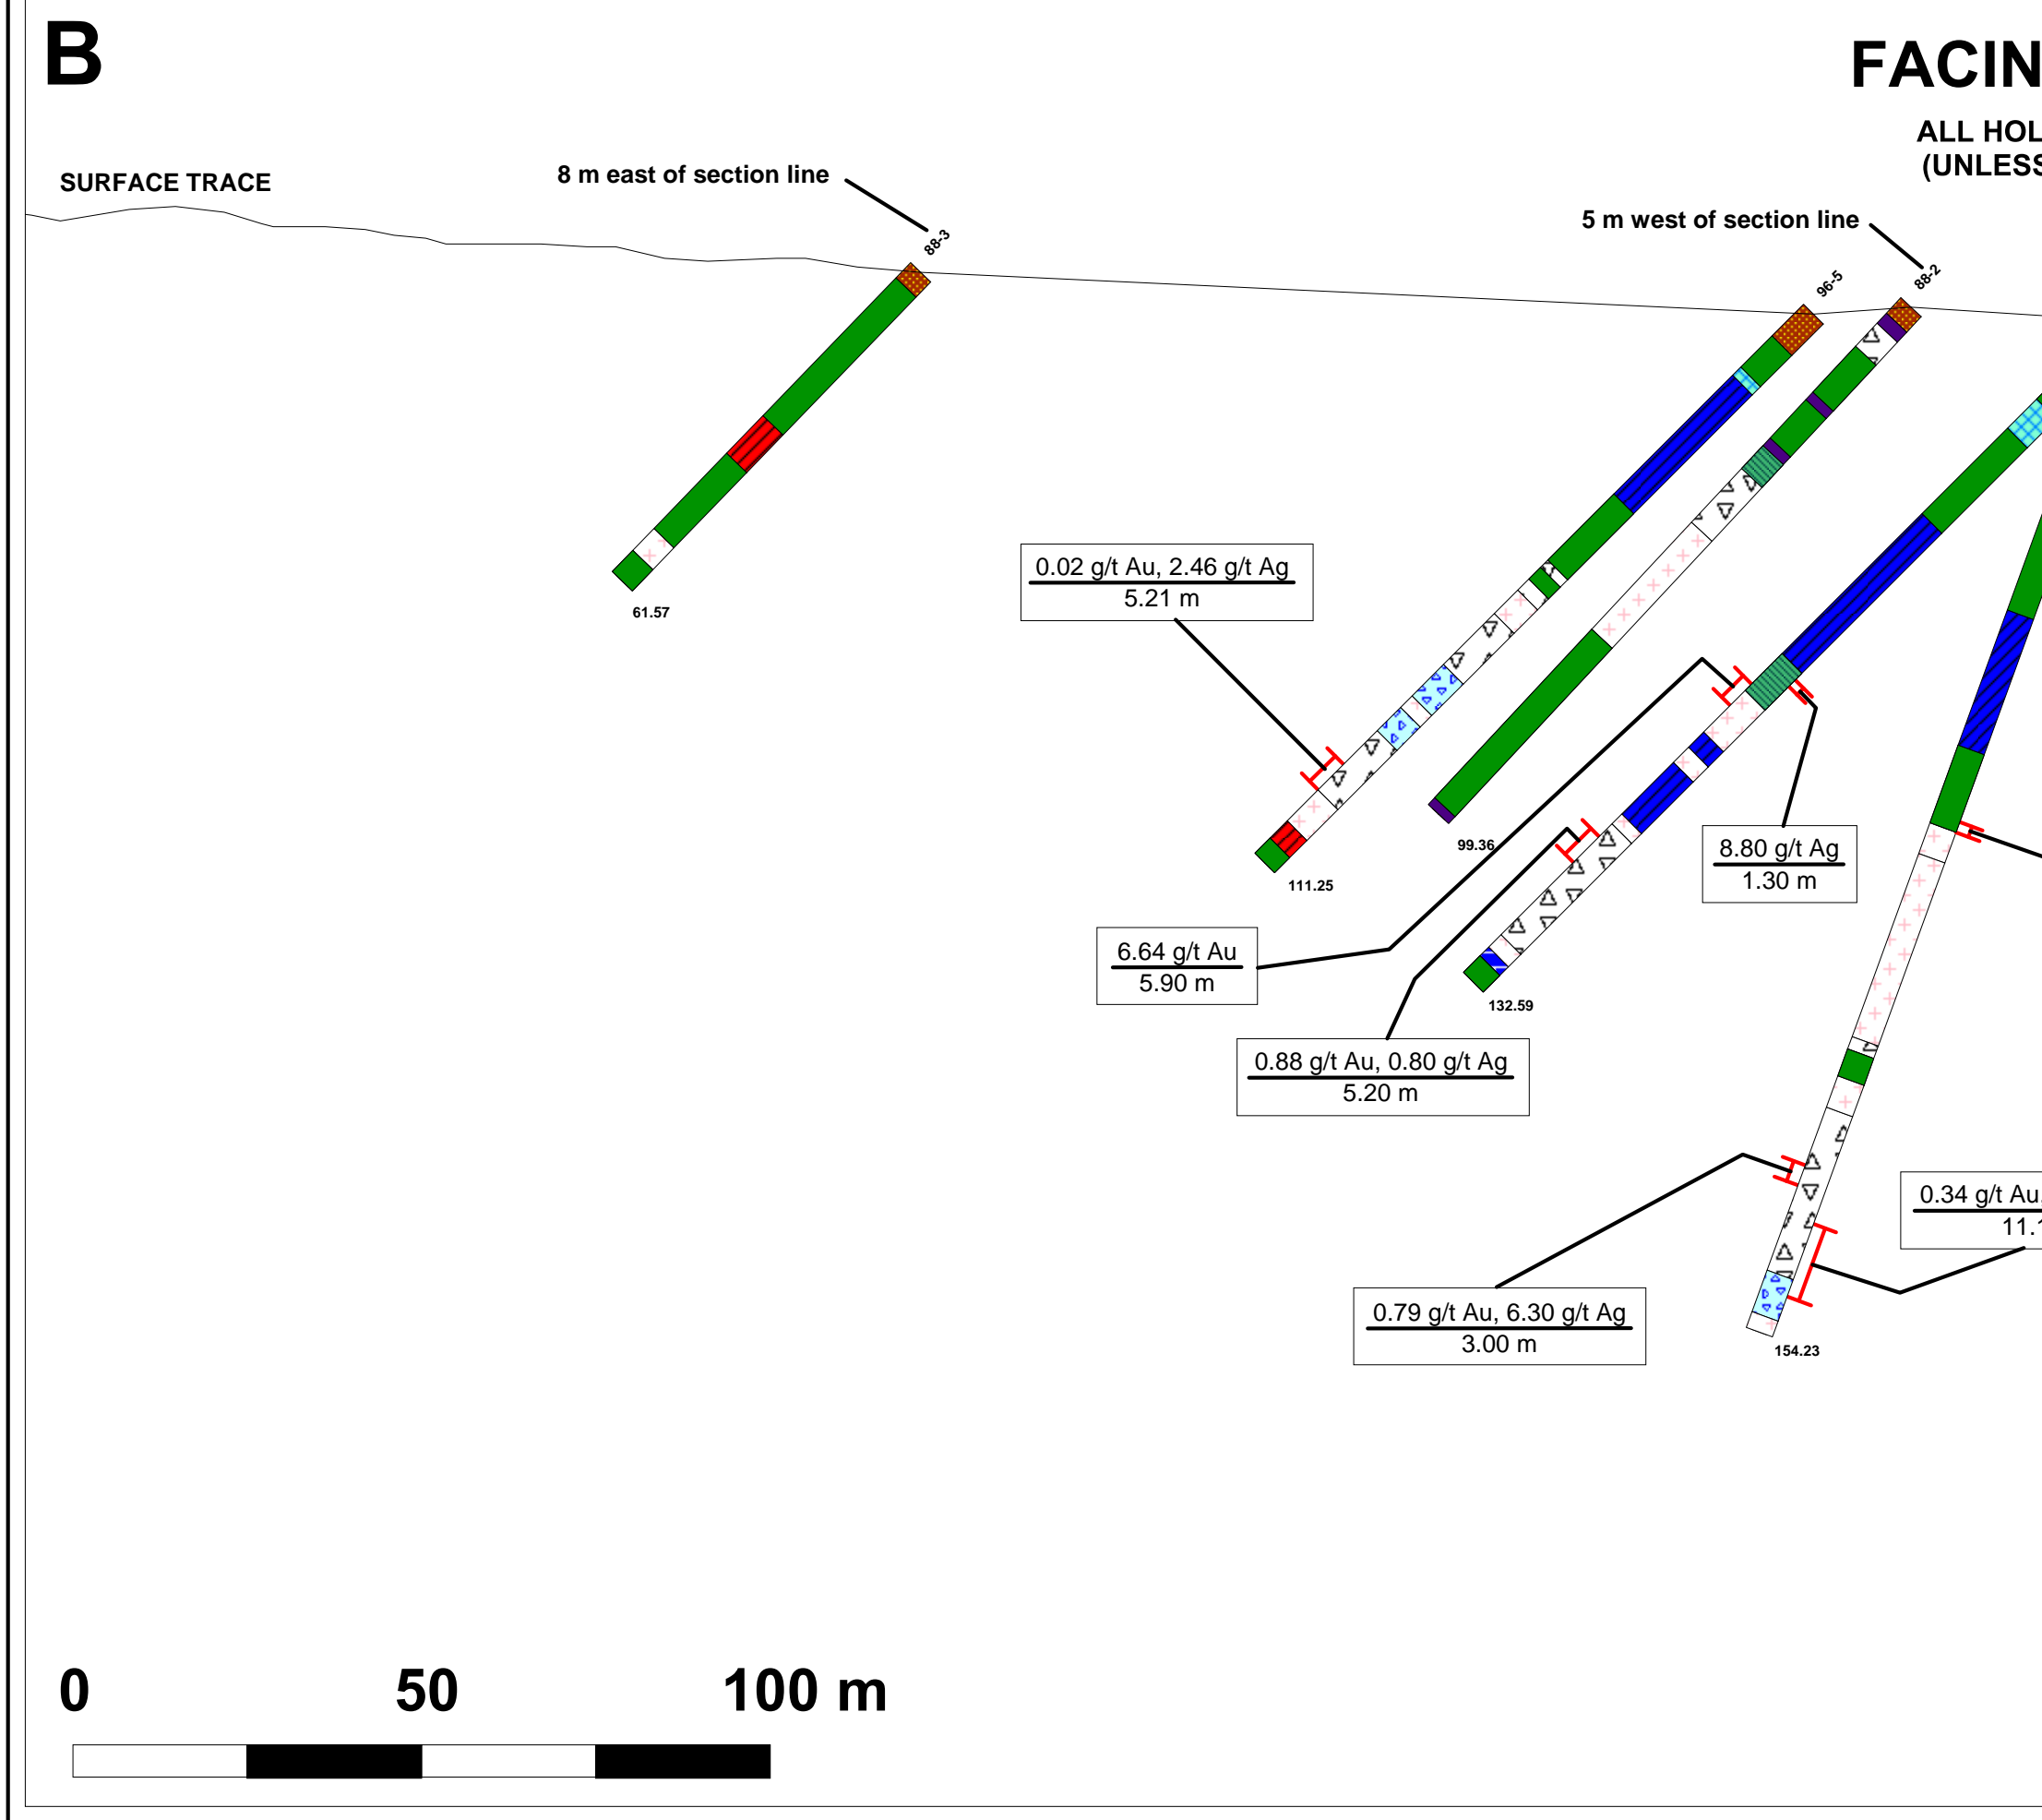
B

FACIN

ALL HOL
(UNLESS

SURFACE TRACE

8 m east of section line

88-3

5 m west of section line

96-5

88-2

61.57

0.02 g/t Au, 2.46 g/t Ag
5.21 m

99.36

111.25

6.64 g/t Au
5.90 m

8.80 g/t Ag
1.30 m

132.59

0.88 g/t Au, 0.80 g/t Ag
5.20 m

0.34 g/t Au
11.

0.79 g/t Au, 6.30 g/t Ag
3.00 m

154.23

0 50 100 m